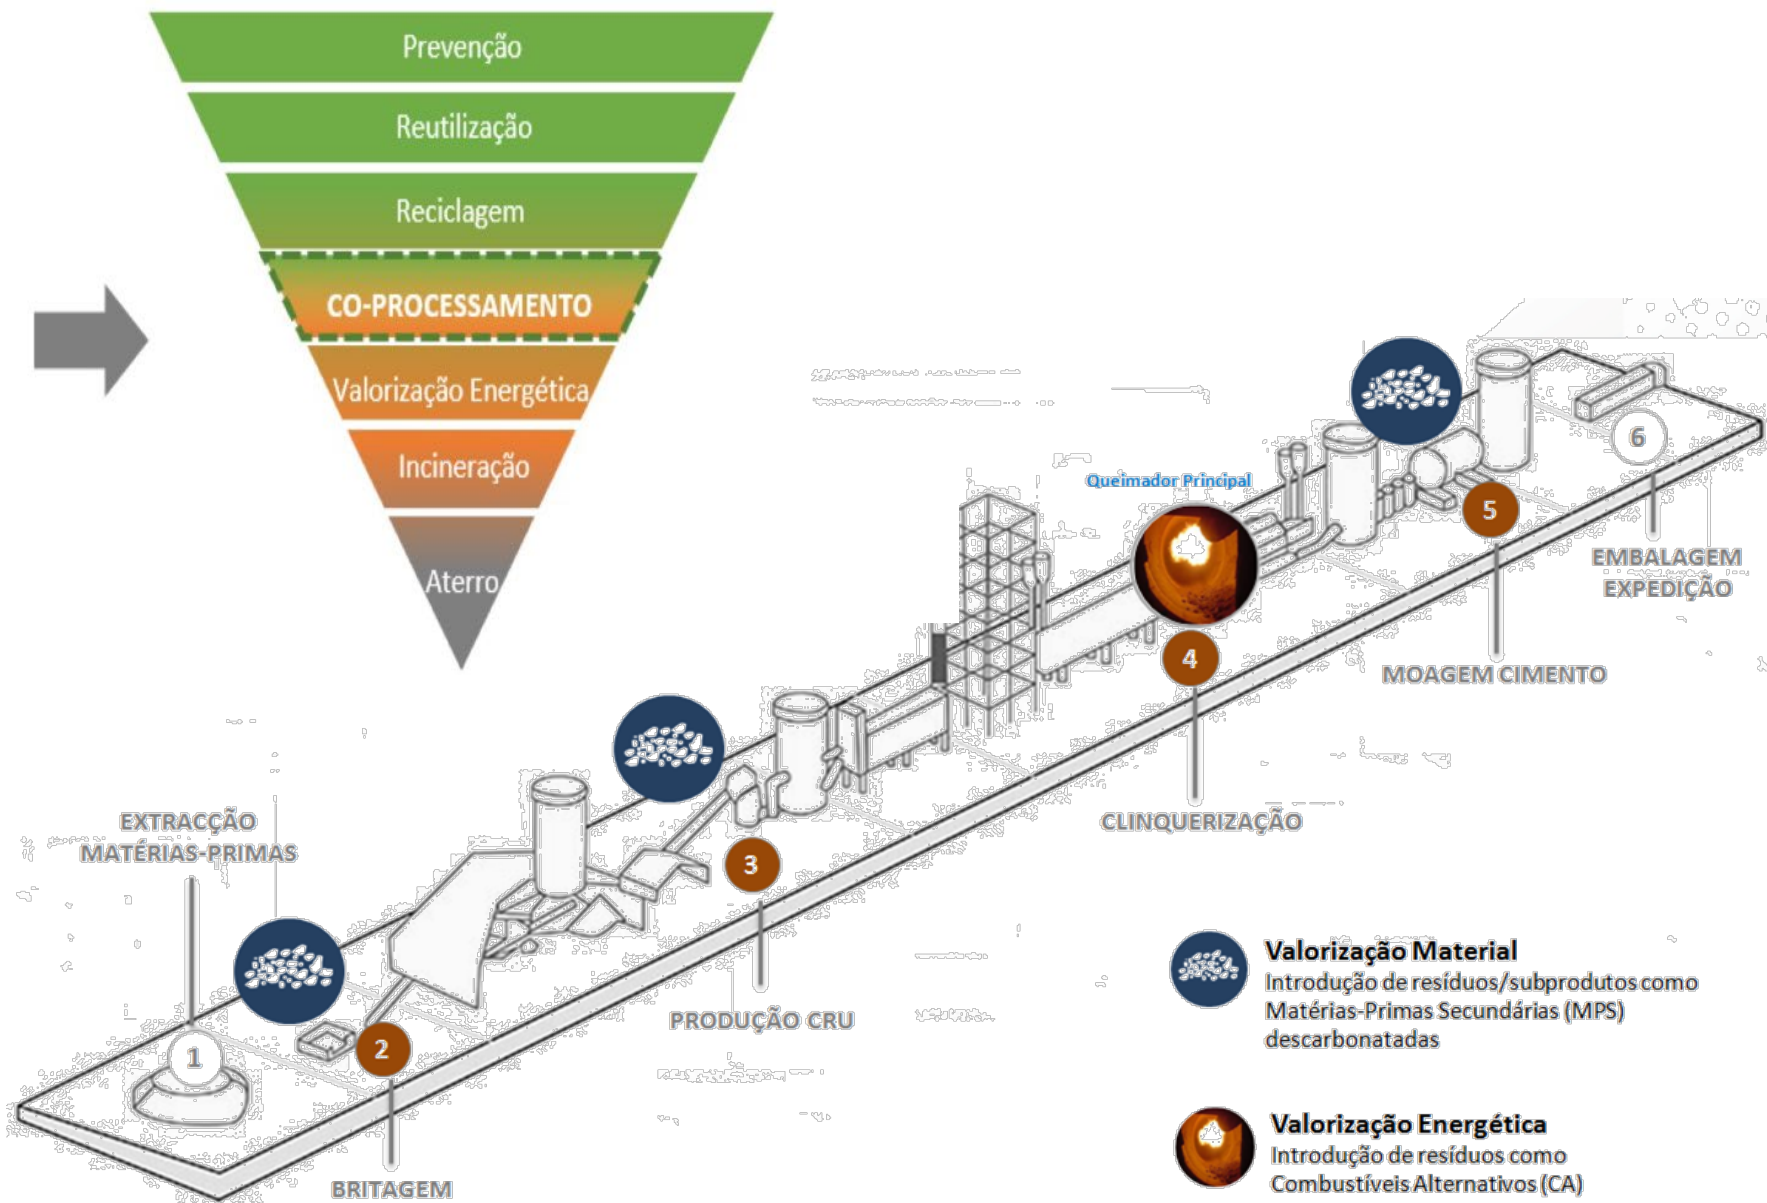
Prevenção

Reutilização

Reciclagem

CO-PROCESSAMENTO

Valorização Energética

Incineração

Aterro

Queimador Principal

6

5

EMBALAGEM
EXPEDIÇÃO

4

MOAGEM CIMENTO

CLINQUERIZAÇÃO

3

EXTRACÇÃO
MATÉRIAS-PRIMAS

PRODUÇÃO CRU

1

2

BRITAGEM

Valorização Material
Introdução de resíduos/subprodutos como Matérias-Primas Secundárias (MPS) descarbonatadas

Valorização Energética
Introdução de resíduos como Combustíveis Alternativos (CA)